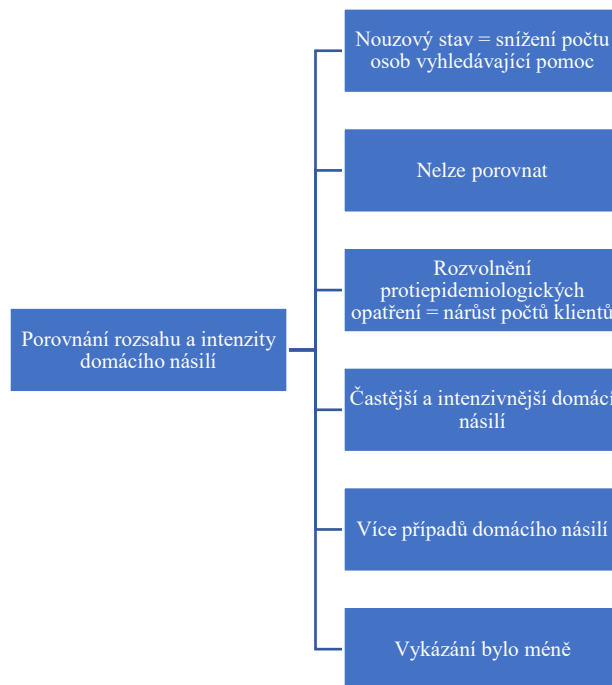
Porovnání rozsahu a intenzity domácího násilí

Nouzový stav = snížení počtu osob vyhledávající pomoc

Nelze porovnat

Rozvolnění protiepidemiologických opatření = nárůst počtů klientů

Častější a intenzivnější domácí násilí

Více případů domácího násilí

Vykázání bylo méně